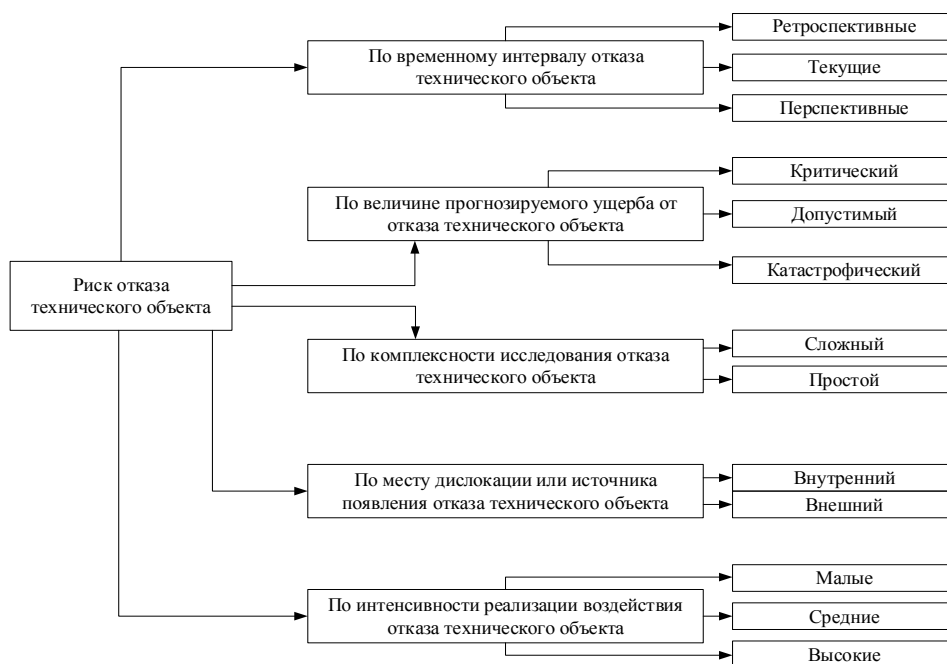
Риск отказа технического объекта

По временному интервалу отказа технического объекта

Ретроспективные

Текущие

Перспективные

По величине прогнозируемого ущерба от отказа технического объекта

Критический

Допустимый

Катастрофический

По комплексности исследования отказа технического объекта

Сложный

Простой

По месту дислокации или источника появления отказа технического объекта

Внутренний

Внешний

По интенсивности реализации воздействия отказа технического объекта

Малые

Средние

Высокие